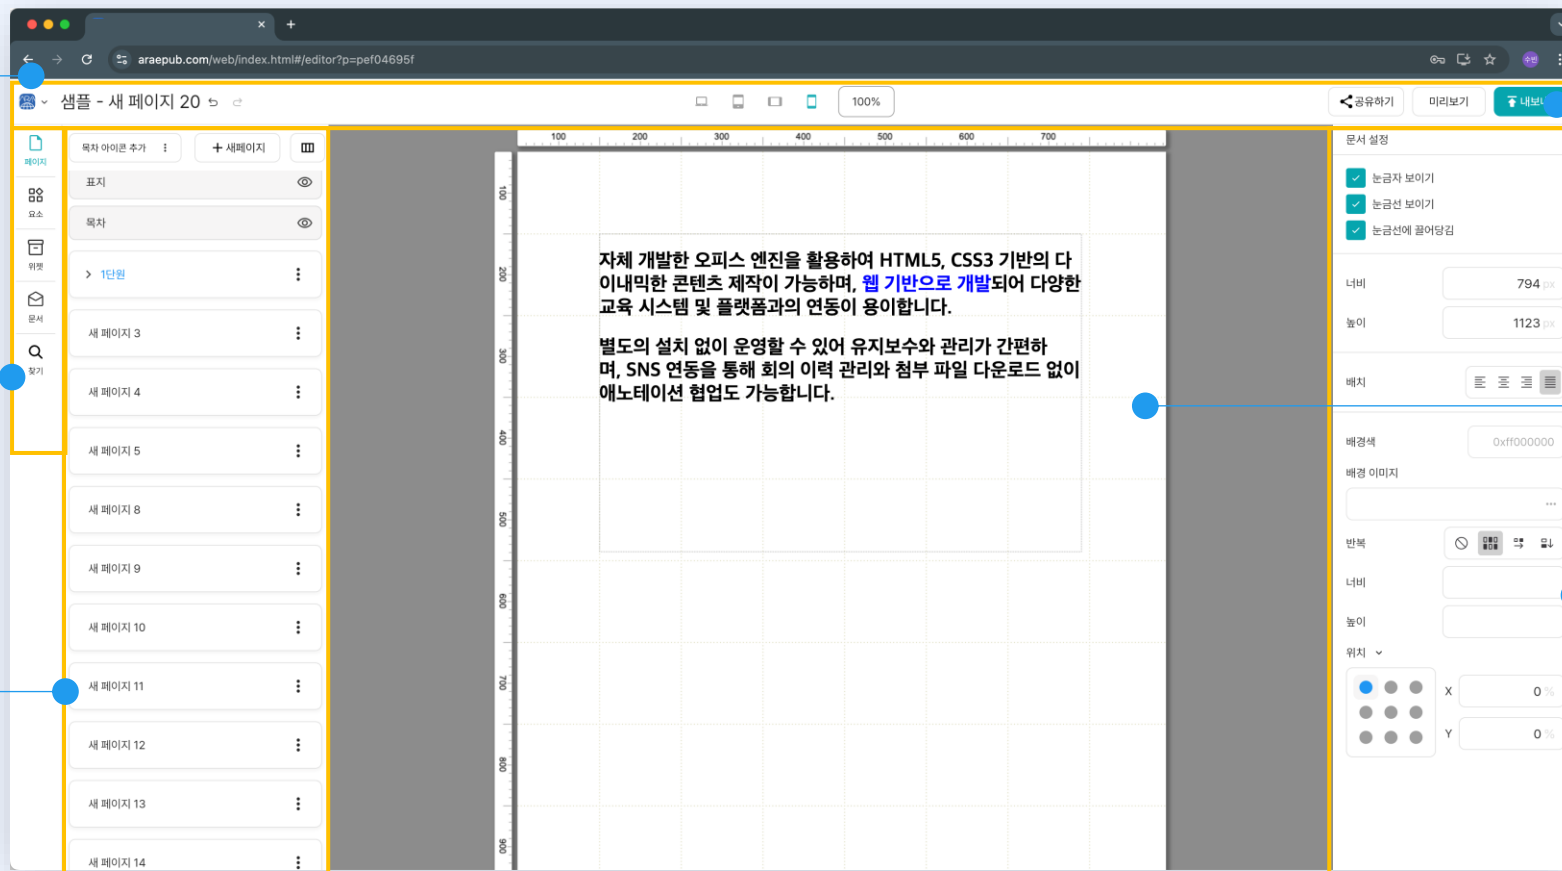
araepub.com/web/index.html#/editor?p=pef04695f

샘플 - 새 페이지 20

100%

공유하기 미리보기 내보

페이지
요소
위젯
문서
찾기

목차 아이콘 추가 새페이지

표지
목차
1단원
새 페이지 3
새 페이지 4
새 페이지 5
새 페이지 8
새 페이지 9
새 페이지 10
새 페이지 11
새 페이지 12
새 페이지 13
새 페이지 14

100 200 300 400 500 600 700

100 200 300 400 500 600 700 800 900

자체 개발한 오피스 엔진을 활용하여 HTML5, CSS3 기반의 다이내믹한 콘텐츠 제작이 가능하며, 웹 기반으로 개발되어 다양한 교육 시스템 및 플랫폼과의 연동이 용이합니다.

별도의 설치 없이 운영할 수 있어 유지보수와 관리가 간편하며, SNS 연동을 통해 회의 이력 관리와 첨부 파일 다운로드 없이 애노테이션 협업도 가능합니다.

문서 설정
눈금자 보이기
눈금선 보이기
눈금선에 끌어당김
너비 794 px
높이 1123 px
배치
배경색 0xff000000
배경 이미지
반복
너비
높이
위치
X 0 %
Y 0 %